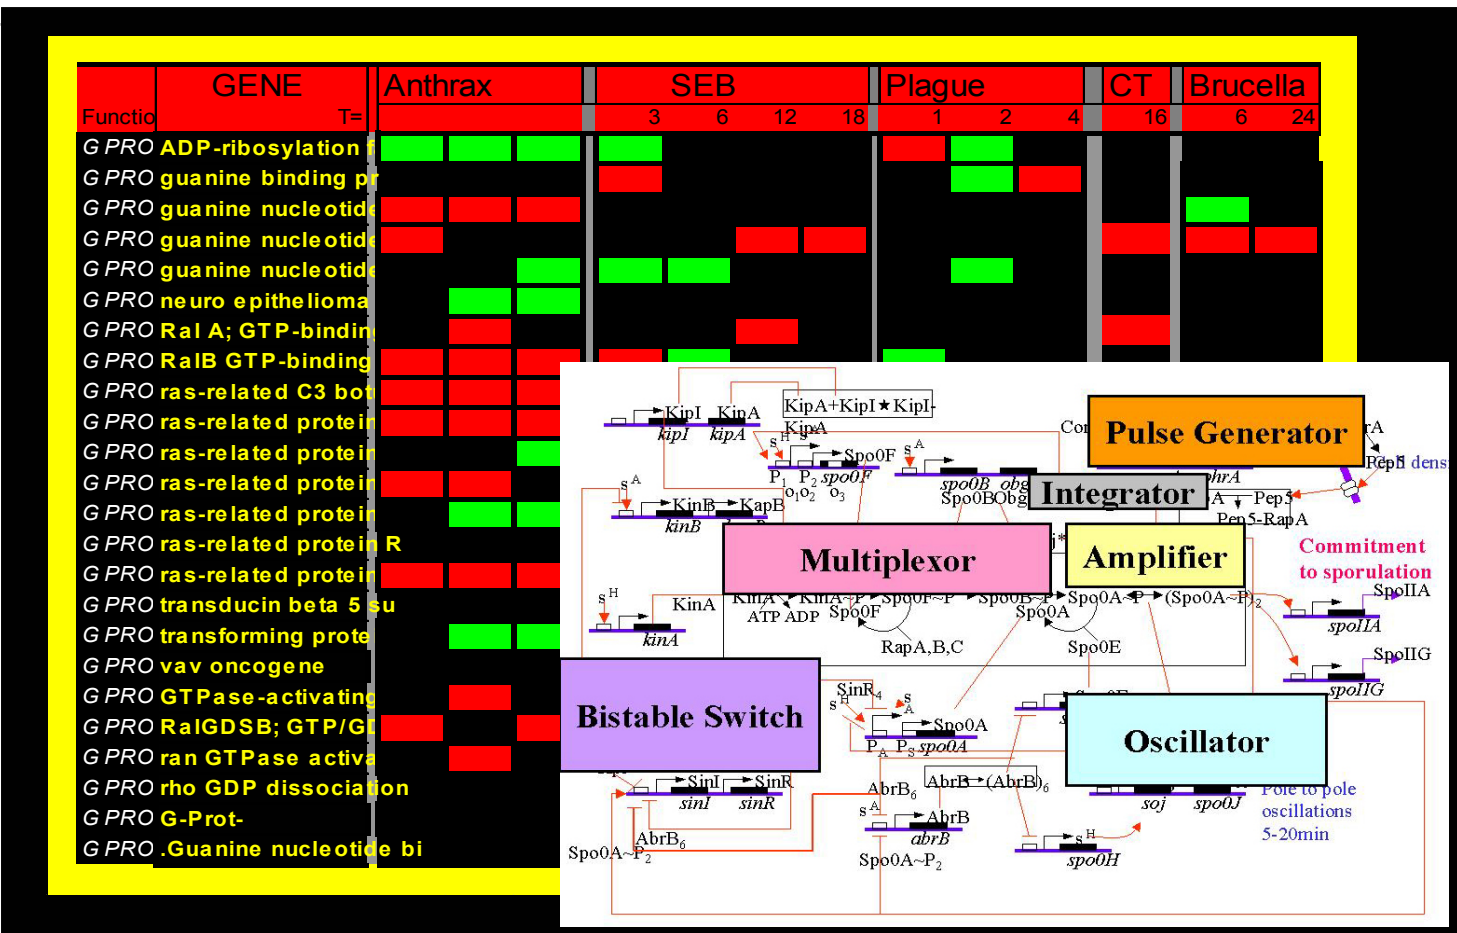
| Functio | GENE T= | Anthrax | SEB 3 6 12 18 | Plague 1 2 4 | CT 16 | Brucella 6 24 |
|---|---|---|---|---|---|---|
| G PRO | ADP-ribosylation f | | | | | |
| G PRO | guanine binding pr | | | | | |
| G PRO | guanine nucleotide | | | | | |
| G PRO | guanine nucleotide | | | | | |
| G PRO | guanine nucleotide | | | | | |
| G PRO | neuro epithelioma | | | | | |
| G PRO | Ral A; GTP-bindin | | | | | |
| G PRO | RalB GTP-binding | | | | | |
| G PRO | ras-related C3 bot | | | | | |
| G PRO | ras-related protein | | | | | |
| G PRO | ras-related protein | | | | | |
| G PRO | ras-related protein | | | | | |
| G PRO | ras-related protein | | | | | |
| G PRO | ras-related protein R | | | | | |
| G PRO | ras-related protein | | | | | |
| G PRO | transducin beta 5 su | | | | | |
| G PRO | transforming prote | | | | | |
| G PRO | vav oncogene | | | | | |
| G PRO | GTPase-activating | | | | | |
| G PRO | RalGDSB; GTP/GD | | | | | |
| G PRO | ran GTPase activa | | | | | |
| G PRO | rho GDP dissociation | | | | | |
| G PRO | G-Prot- | | | | | |
| G PRO | .Guanine nucleotide bi | | | | | |

KipI KipA kipI kipA KipA+KipI★KipI KipA
Pulse Generator
Integrator
Multiplexor
Amplifier
Commitment to sporulation
Bistable Switch
Oscillator
$\sigma^H$ $\sigma^A$ Spo0F $P_1$ $P_2$ spo0F $o_1o_2$ $o_3$ spo0B obg Spo0B Obg Cor rA Pep5 dens Phr A Pep5 Pep5-RapA
KinB KapB kinB KinA kinA KinA~P KinA~P Spo0F~P Spo0B~P Spo0A~P (Spo0A~P)$_2$ ATP ADP Spo0F Spo0A RapA,B,C Spo0E
SpoIIA spoIIA SpoIIG spoIIG
SinR$_4$ Spo0A $P_A$ $P_S$ spo0A SinI SinR sinI sinR AbrB$_6$ AbrB (AbrB)$_6$ AbrB abrB AbrB$_6$ Spo0A~P$_2$ Spo0A~P$_2$
soj spo0J Pole to pole oscillations 5-20min spo0H